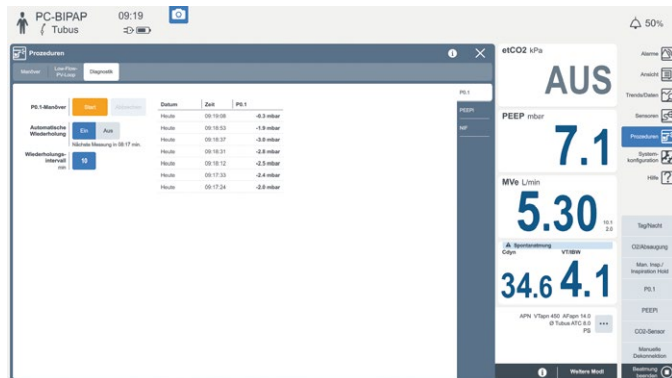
PC-BIPAP
Tubus
09:19
50%

Prozeduren
Manöver
Low Flow-PV-Loop
Diagnostik

P0.1-Manöver
Start
Abbrechen

Automatische Wiederholung
Ein
Aus
Nächste Messung in 08:17 min.

Wiederholungsintervall
min
10

| Datum | Zeit | P0.1 |
|---|---|---|
| Heute | 09:19:08 | -0.3 mbar |
| Heute | 09:18:53 | -1.9 mbar |
| Heute | 09:18:37 | -3.6 mbar |
| Heute | 09:18:31 | -2.8 mbar |
| Heute | 09:18:12 | -2.5 mbar |
| Heute | 09:17:33 | -2.4 mbar |
| Heute | 09:17:24 | -2.8 mbar |

P0.1
PEEPi
NIF

etCO2 kPa
AUS

PEEP mbar
7.1

MVe L/min
5.30
10.1
2.0

Spontanatmung
Cdyn
VT/IBW
34.6
4.1

APN VTapn 450 AFapn 14.0
Ø Tubus ATC 8.0
PS

Weitere Modi

Alarme
Ansicht
Trends/Daten
Sensoren
Prozeduren
System-konfiguration
Hilfe

Tag/Nacht
O2-Absaugung
Man. Insp./Inspiration Hold
P0.1
PEEPi
CO2-Sensor
Manuelle Dekonnektion
Beatmung beenden